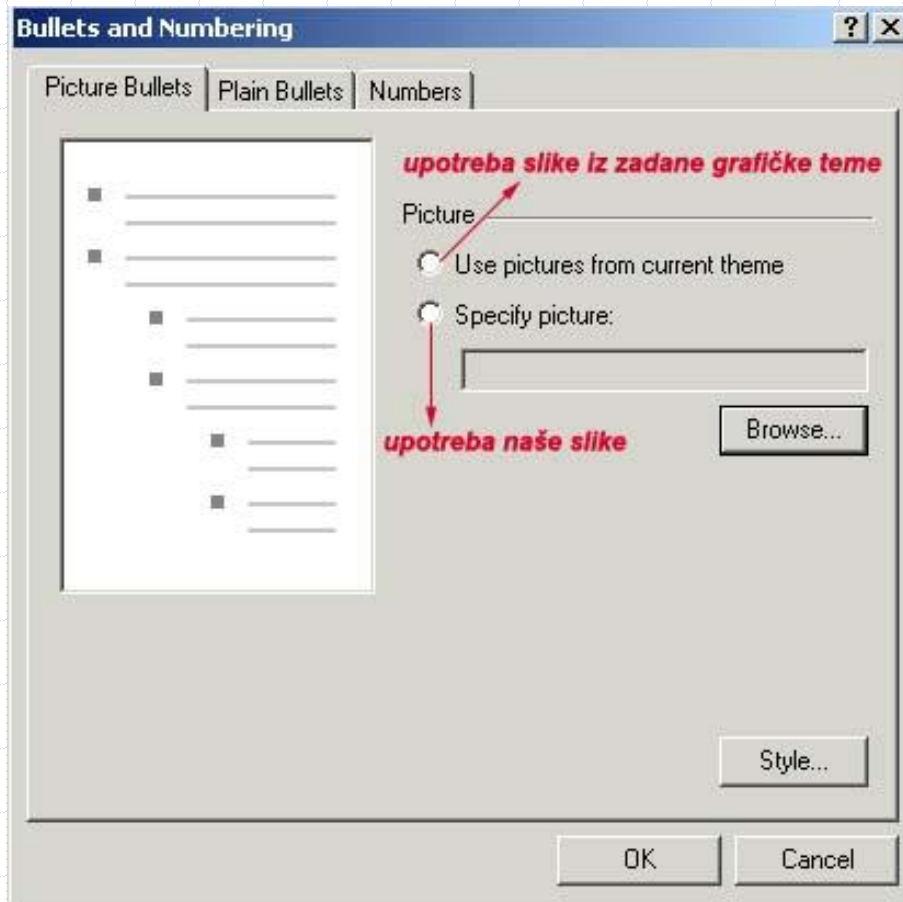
Bullets and Numbering

?

X

Picture Bullets

Plain Bullets

Numbers

upotreba slike iz zadane grafičke teme

Picture

Use pictures from current theme

Specify picture:

upotreba naše slike

Browse...

Style...

OK

Cancel